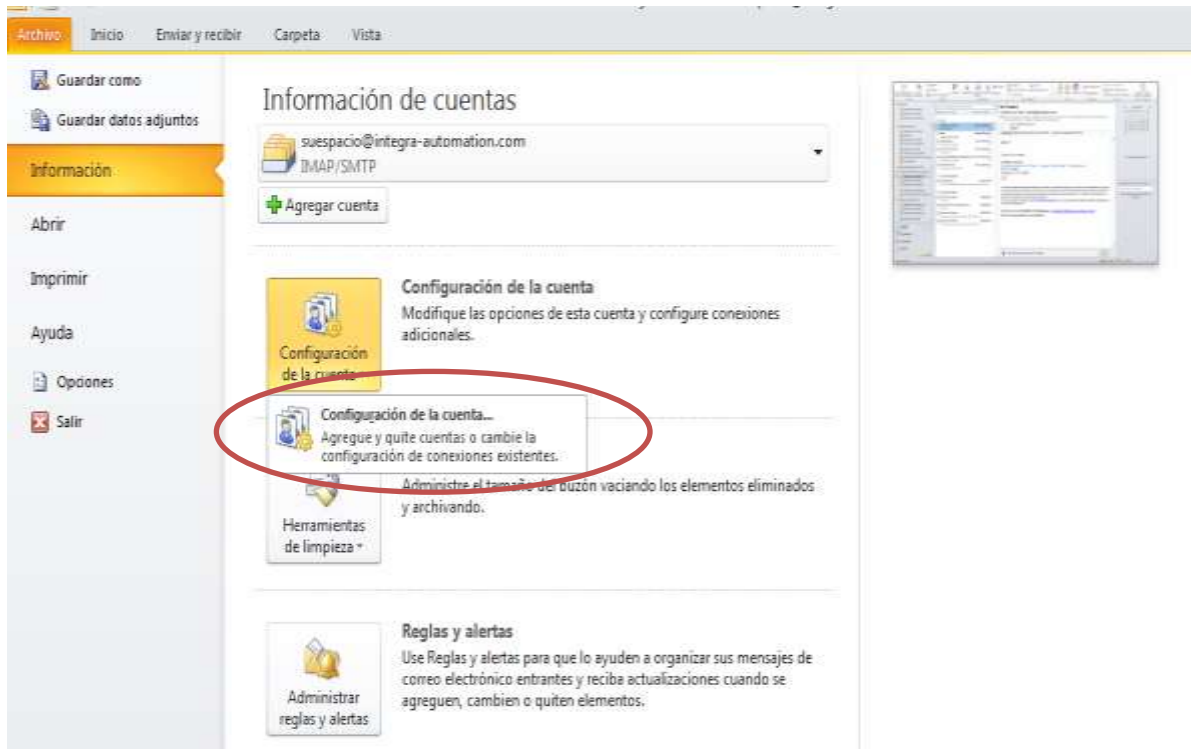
Archivo Inicio Enviar y recibir Carpeta Vista

Guardar como
Guardar datos adjuntos
Información
Abrir
Imprimir
Ayuda
Opciones
Salir

Información de cuentas

suespacio@integra-automation.com
IMAP/SMTP

Agregar cuenta

Configuración de la cuenta

Configuración de la cuenta
Modifique las opciones de esta cuenta y configure conexiones adicionales.

Configuración de la cuenta...
Agregue y quite cuentas o cambie la configuración de conexiones existentes.

Administre el tamaño del buzón vaciando los elementos eliminados y archivando.

Herramientas de limpieza

Reglas y alertas
Use Reglas y alertas para que lo ayuden a organizar sus mensajes de correo electrónico entrantes y reciba actualizaciones cuando se agreguen, cambien o quiten elementos.

Administrar reglas y alertas